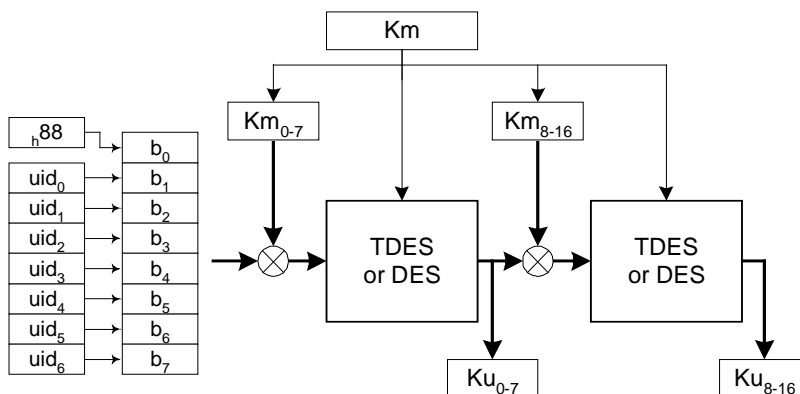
Km

$Km_{0-7}$

$Km_{8-16}$

$_{h}88$

$b_0$

$uid_0$ $b_1$

$uid_1$ $b_2$

$uid_2$ $b_3$

$uid_3$ $b_4$

$uid_4$ $b_5$

$uid_5$ $b_6$

$uid_6$ $b_7$

TDES or DES

TDES or DES

$Ku_{0-7}$

$Ku_{8-16}$